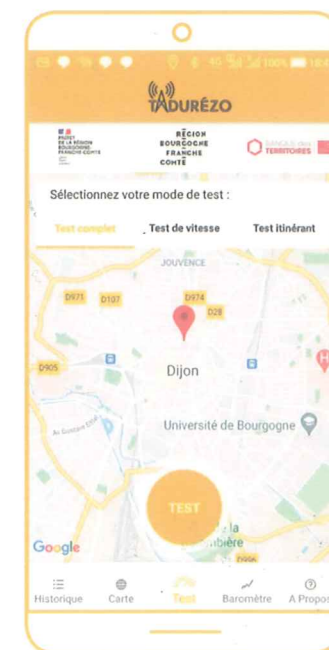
TADURÉZO

PRÉFET DE LA RÉGION BOURGOGNE FRANCHE-COMTÉ

RÉGION BOURGOGNE FRANCHE COMTÉ

TERRITOIRES

Sélectionnez votre mode de test :

Test complet Test de vitesse Test itinérant

JOUVENCE

D971 D107 D974 D28

D905

Dijon

Université de Bourgogne

TEST

Google

Historique Carte Test Baromètre A Propos